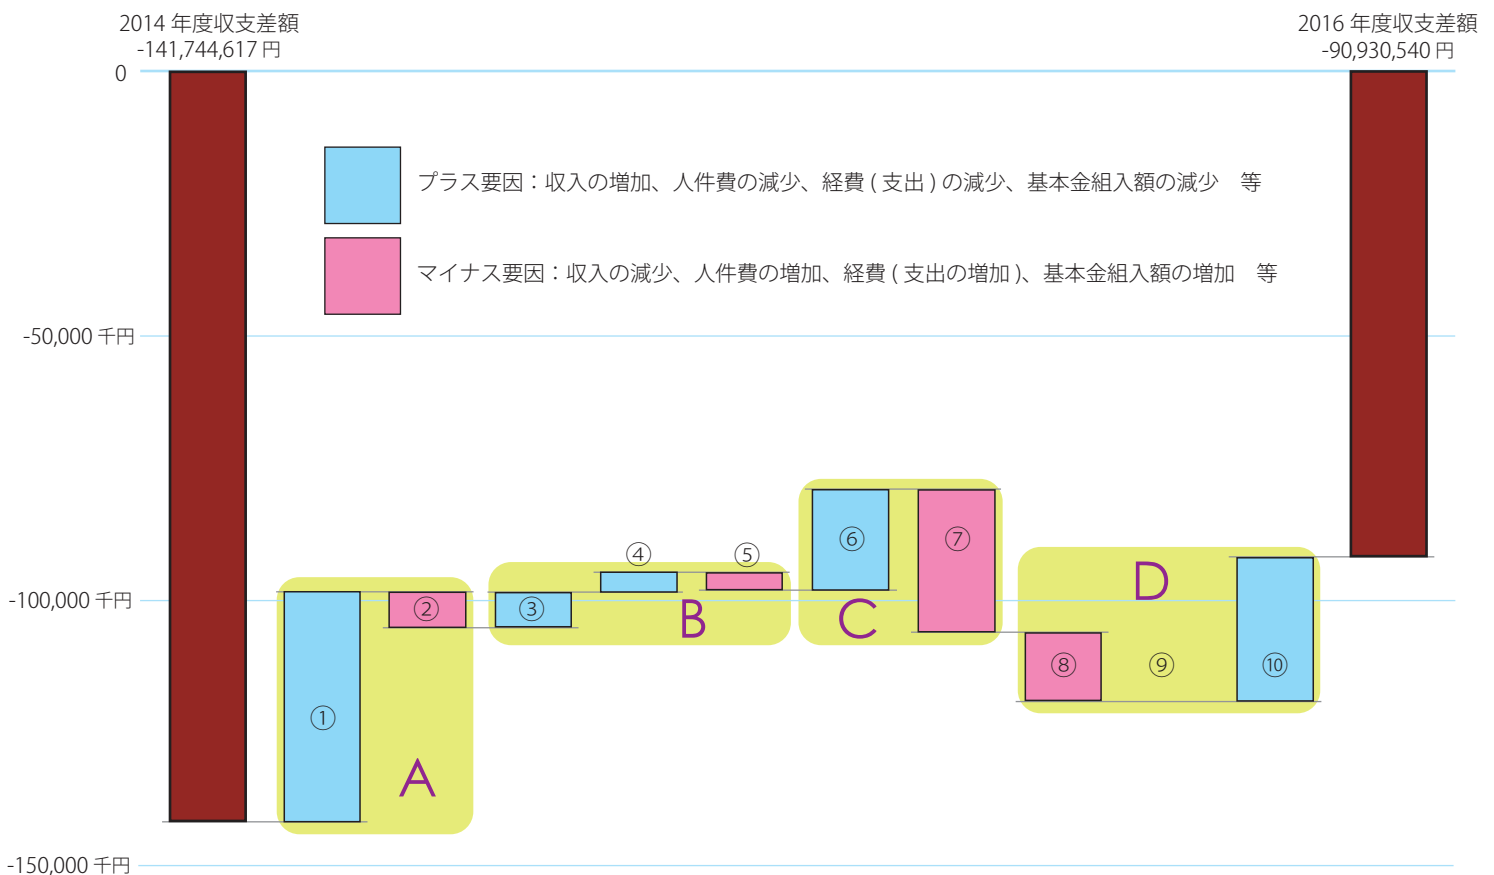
2014 年度収支差額
-141,744,617 円

2016 年度収支差額
-90,930,540 円

0

プラス要因：収入の増加、人件費の減少、経費 ( 支出 ) の減少、基本金組入額の減少　等

マイナス要因：収入の減少、人件費の増加、経費 ( 支出の増加 )、基本金組入額の増加　等

-50,000 千円

④ ⑤

⑥ ⑦

D

-100,000 千円

② ③ B C

⑧ ⑨ ⑩

①

A

-150,000 千円